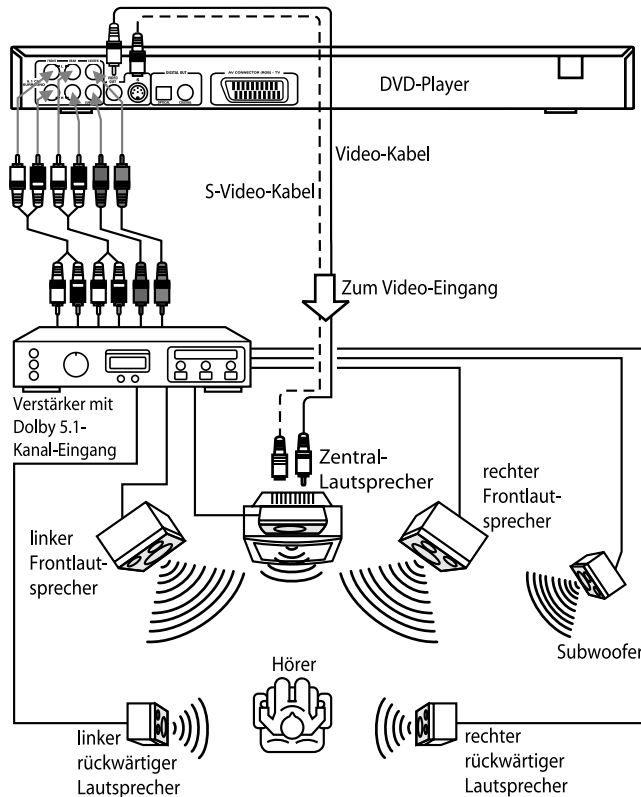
FRONT
REAR
CENTER
5.1 CH AUDIO OUT
DIGITAL OUT
OPTICAL
COAXIAL
AV CONNECTOR (RGB) - TV
DVD-Player

Video-Kabel

S-Video-Kabel

Zum Video-Eingang

Verstärker mit Dolby 5.1-Kanal-Eingang

Zentral-Lautsprecher

rechter Frontlautsprecher

linker Frontlautsprecher

Subwoofer

Hörer

linker rückwärtiger Lautsprecher

rechter rückwärtiger Lautsprecher